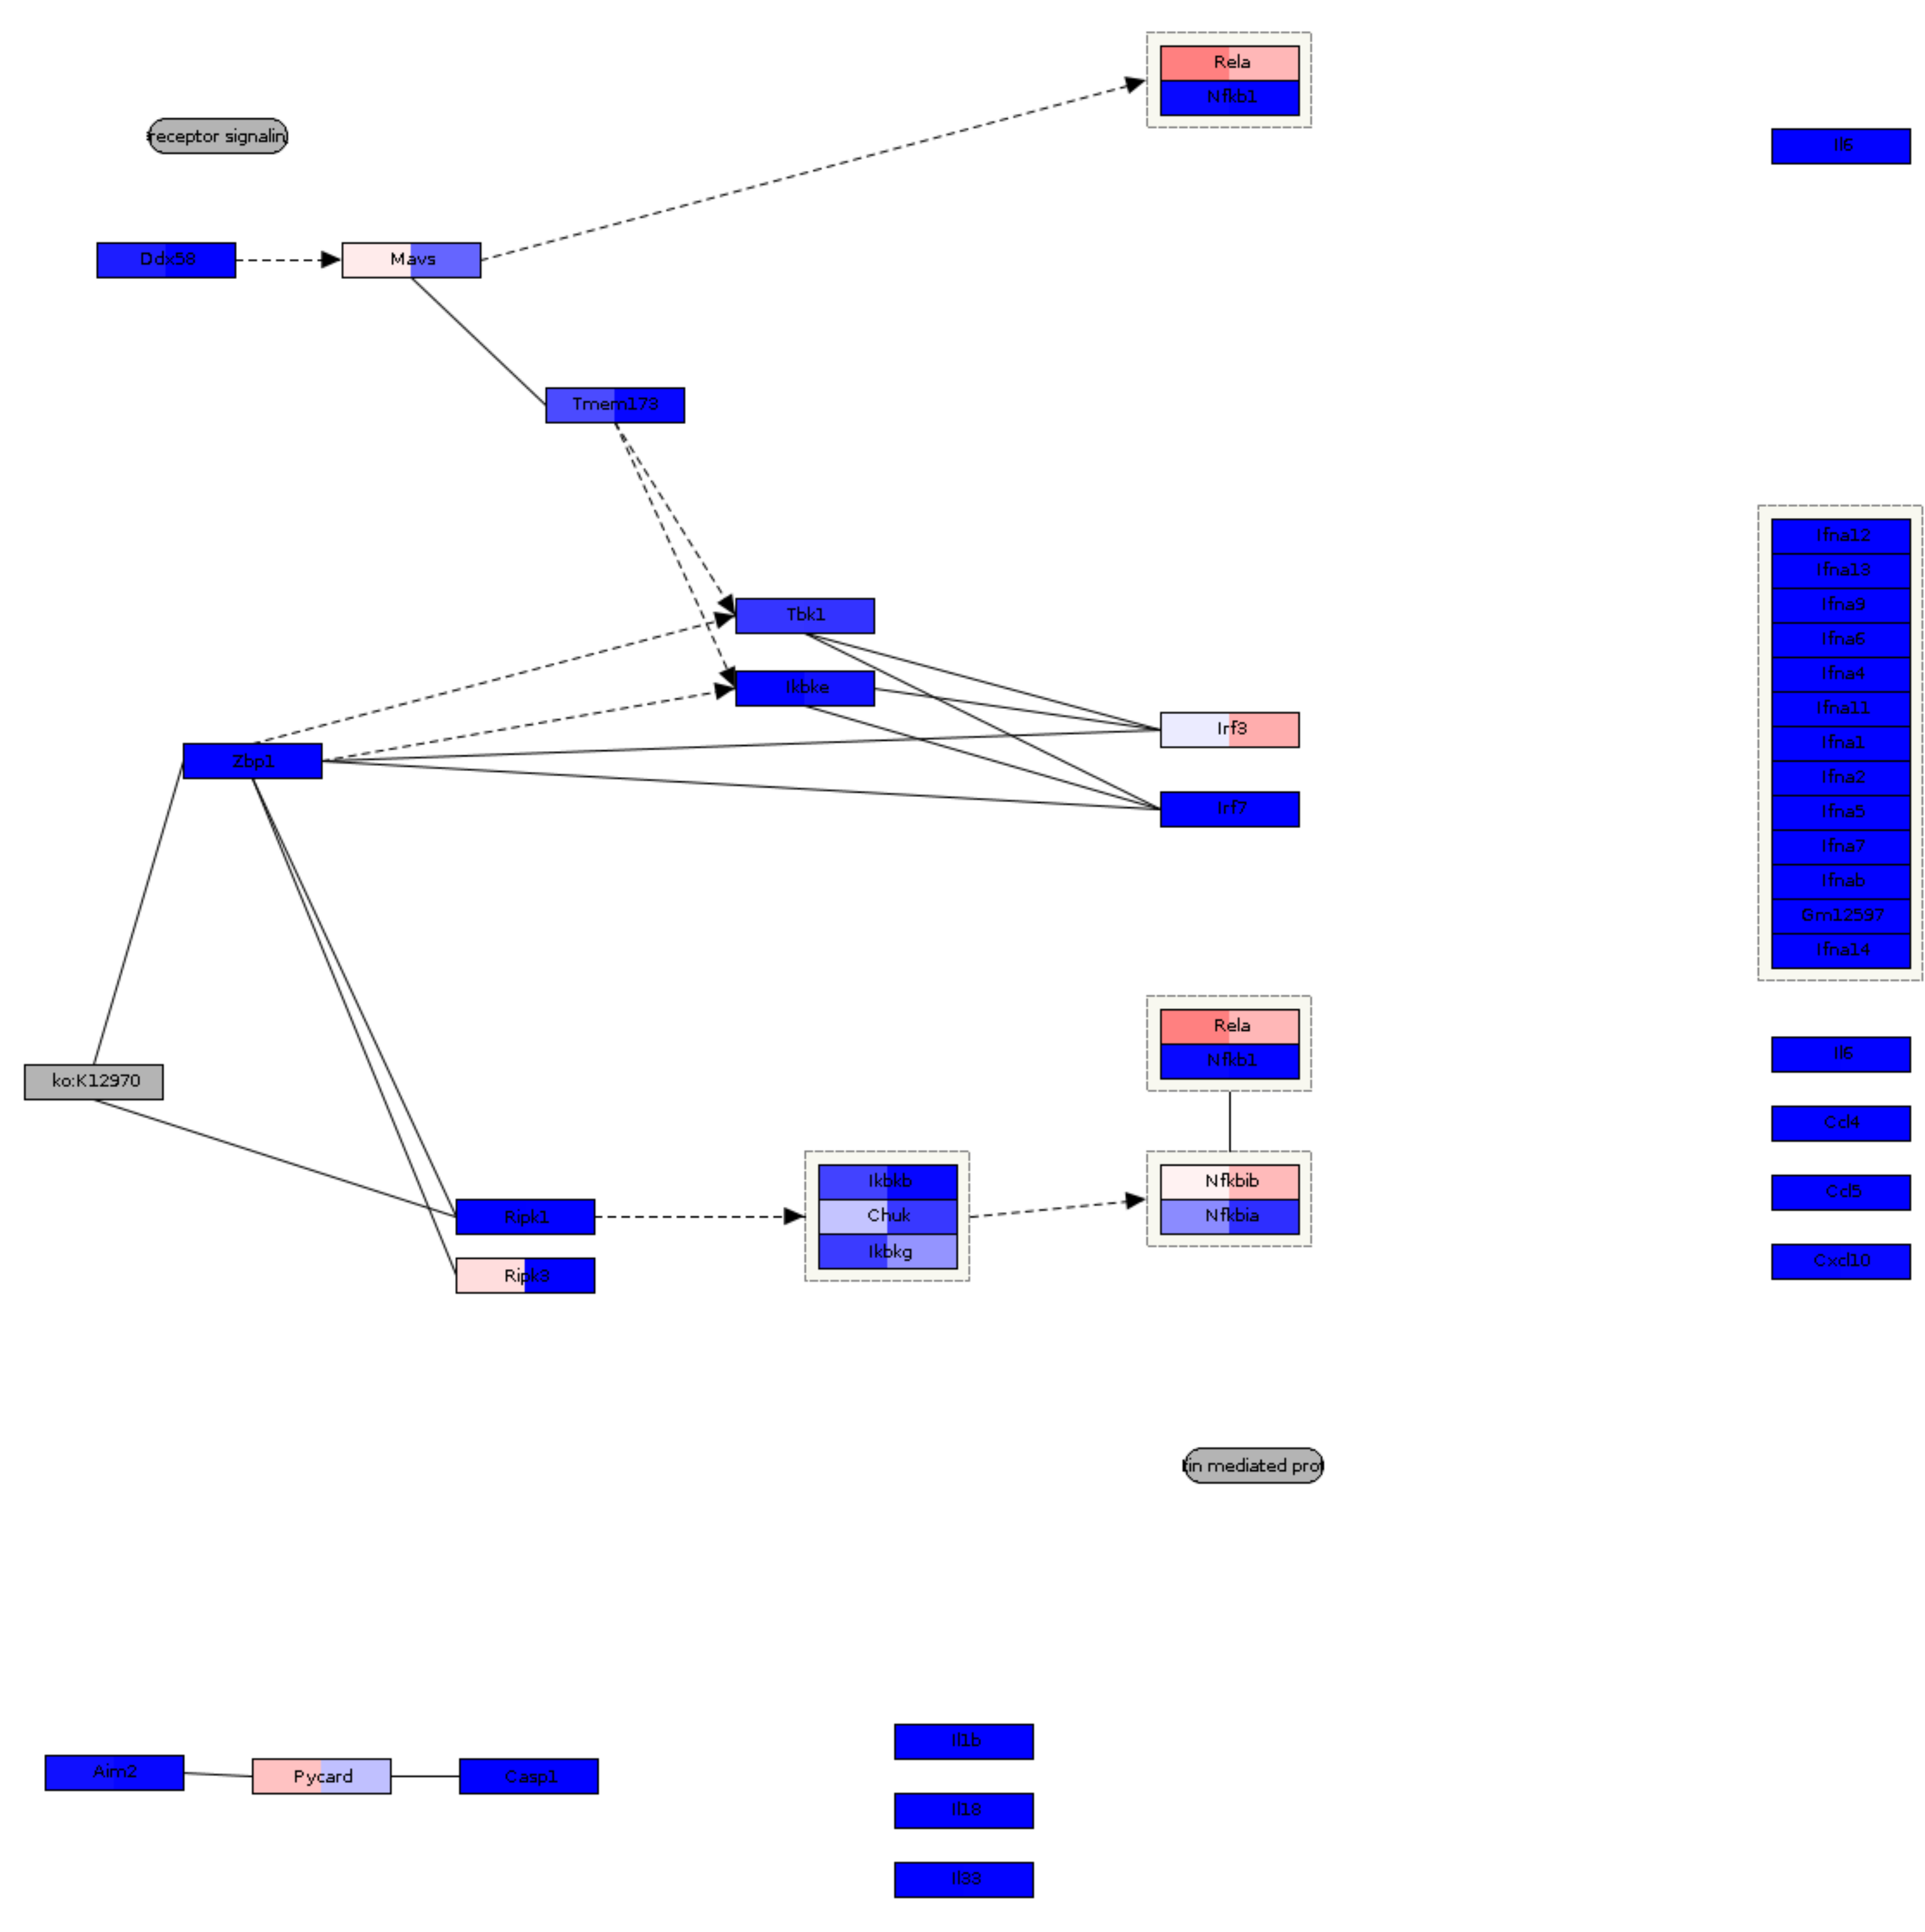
Rela
Nfkb1

receptor signalin

Il6

Ddx58

Mavs

Tmem173

Ifna12
Ifna13
Ifna9
Ifna6
Ifna4
Ifna11
Ifna1
Ifna2
Ifna5
Ifna7
Ifnab
Gm12597
Ifna14

Tbk1

Ikbke

Irf3

Zbp1

Irf7

Rela
Nfkb1

Il6

ko:K12970

Ccl4

Ikbkb
Chuk
Ikbkg

Nfkbib
Nfkbia

Ccl5

Ripk1

Ripk3

Cxcl10

tin mediated prot

Aim2

Pycard

Casp1

Il1b

Il18

Il33